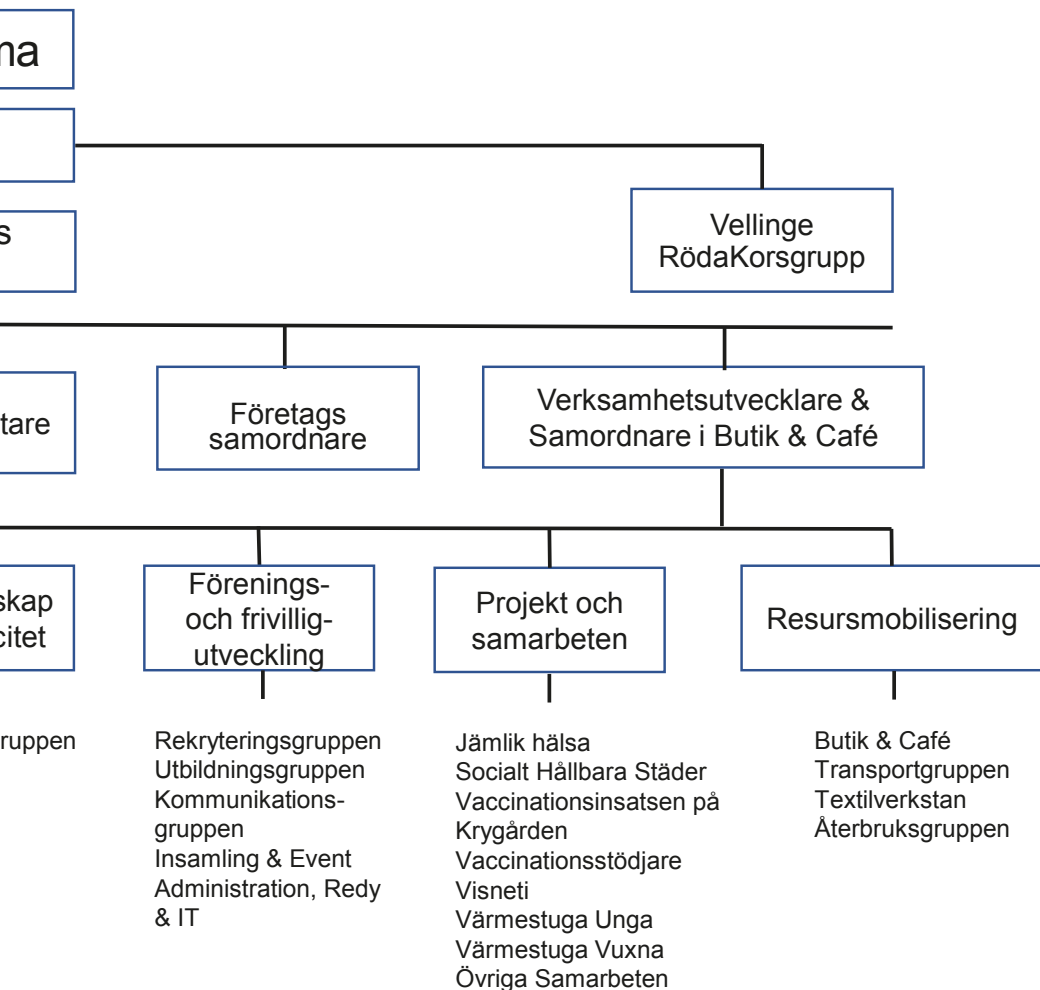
na

s

Vellinge RödaKorsgrupp

tare

Företags samordnare

Verksamhetsutvecklare & Samordnare i Butik & Café

skap citet

Förenings- och frivillig- utveckling

Projekt och samarbeten

Resursmobilisering

ruppen

Rekryteringsgruppen
Utbildningsgruppen
Kommunikationsgruppen
Insamling & Event
Administration, Redy & IT

Jämlik hälsa
Socialt Hållbara Städer
Vaccinationsinsatsen på Krygården
Vaccinationsstödjare
Visneti
Värmestuga Unga
Värmestuga Vuxna
Övriga Samarbeten

Butik & Café
Transportgruppen
Textilverkstan
Återbruksgruppen